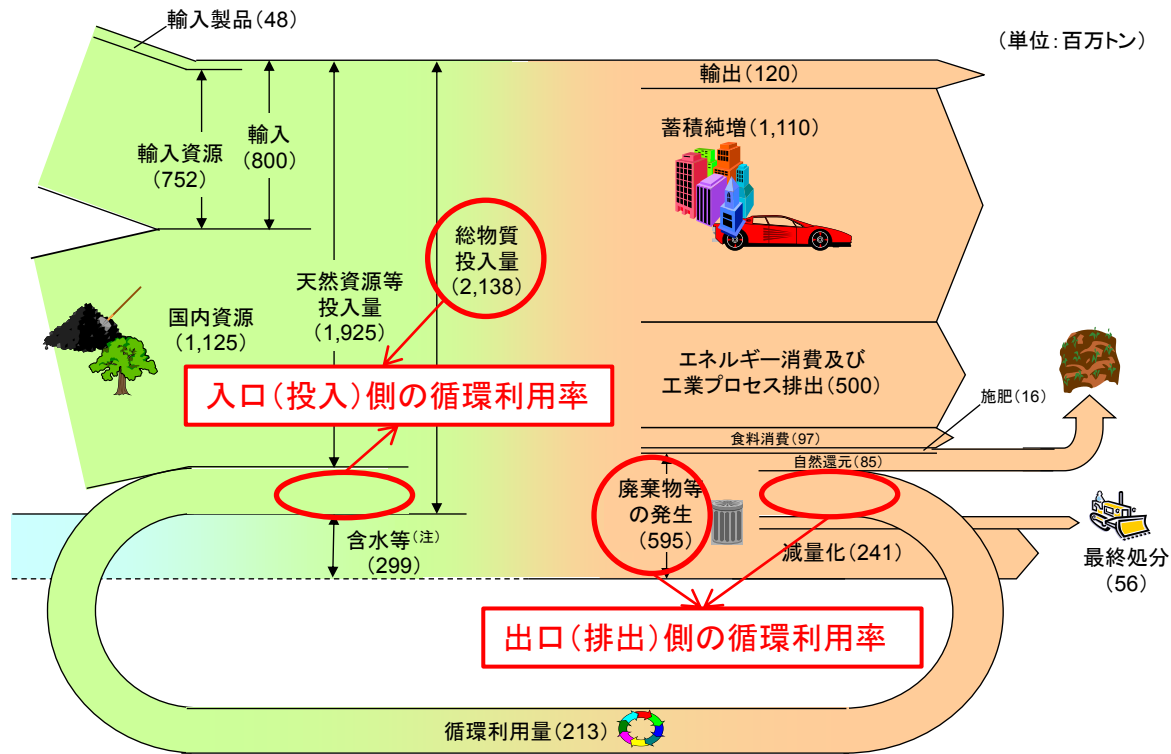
輸入製品（48）

（単位：百万トン）

輸出（120）

蓄積純増（1,110）

輸入資源（752）

輸入（800）

総物質投入量（2,138）

天然資源等投入量（1,925）

国内資源（1,125）

エネルギー消費及び工業プロセス排出（500）

入口（投入）側の循環利用率

施肥（16）

食料消費（97）

自然還元（85）

廃棄物等の発生（595）

含水等$^{（注）}$（299）

減量化（241）

最終処分（56）

出口（排出）側の循環利用率

循環利用量（213）